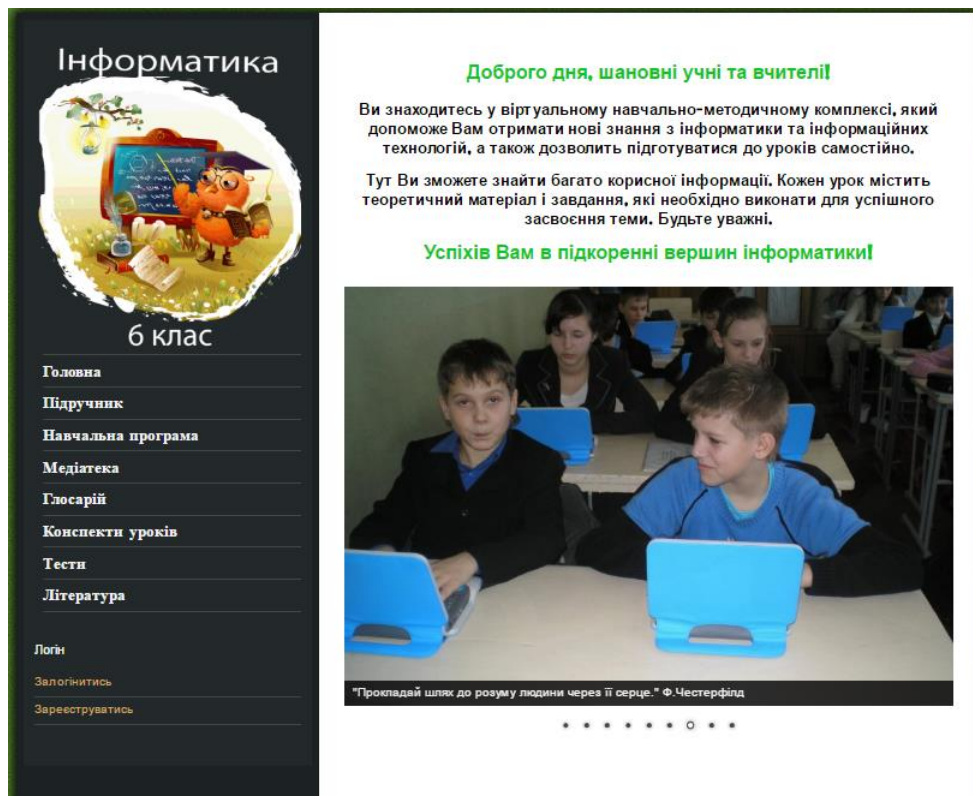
Інформатика

6 клас

Головна

Підручник

Навчальна програма

Медіатека

Глосарій

Конспекти уроків

Тести

Література

Логін

Залогінитись

Зареєструватись

Доброго дня, шановні учні та вчителі!

Ви знаходитесь у віртуальному навчально-методичному комплексі, який допоможе Вам отримати нові знання з інформатики та інформаційних технологій, а також дозволить підготуватися до уроків самостійно.

Тут Ви зможете знайти багато корисної інформації. Кожен урок містить теоретичний матеріал і завдання, які необхідно виконати для успішного засвоєння теми. Будьте уважні.

Успіхів Вам в підкоренні вершин інформатики!

"Прокладай шлях до розуму людини через її серце." Ф.Честерфілд